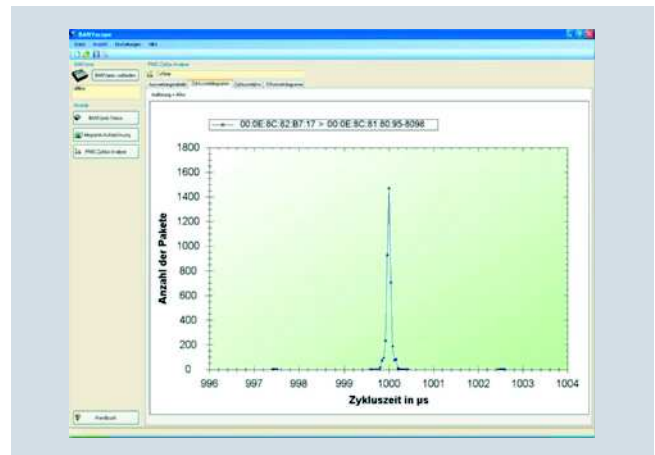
BANYscope

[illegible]

BANYlosis verbinden

Analyse

BANYlosis Status

Aufzeichnung

PNIO Zyklus Analyse

Handbuch

PNIO Zyklus Analyse

Auswertungsdetails | Zyklusverteilungsgramm | Zyklusverläufe | Differenzdiagramme

00:0E:8C:82:B7:17 > 00:0E:8C:81:80:95-8098

Anzahl der Pakete

1800
1600
1400
1200
1000
800
600
400
200
0

996 997 998 999 1000 1001 1002 1003 1004

Zykluszeit in µs